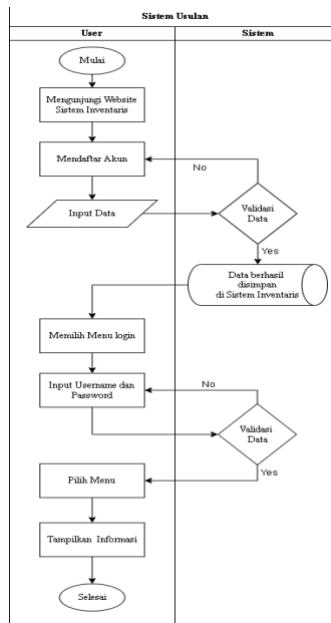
Sistem Usulan

User

Sistem

Mulai

Mengunjungi Website Sistem Inventaris

Mendaftar Akun

No

Input Data

Validasi Data

Yes

Data berhasil disimpan di Sistem Inventaris

Memilih Menu login

Input Username dan Password

No

Validasi Data

Yes

Pilih Menu

Tampilkan Informasi

Selesai